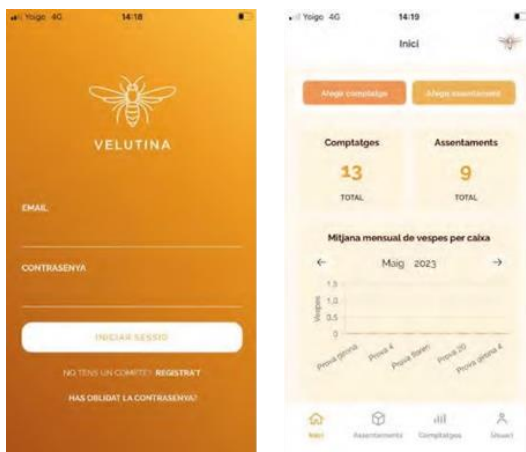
Yoigo 4G 14:18

VELUTINA

EMAIL

CONTRASENYA

INICIAR SESSIÓ

NO TENS UN COMPTE? REGISTRA'T

HAS OBLIDAT LA CONTRASENYA?

Yoigo 4G 14:19

Inici

Afegir comptatge

Afegir assentament

Comptatges

13

TOTAL

Assentaments

9

TOTAL

Mitjana mensual de vespes per caixa

←

Maig 2023

→

1.5

1.0

0.5

0

Vespes

Prova girona

Prova 4

Prova Baren

Prova 20

Prova girona 4

Inici

Assentaments

Comptatges

Usuari